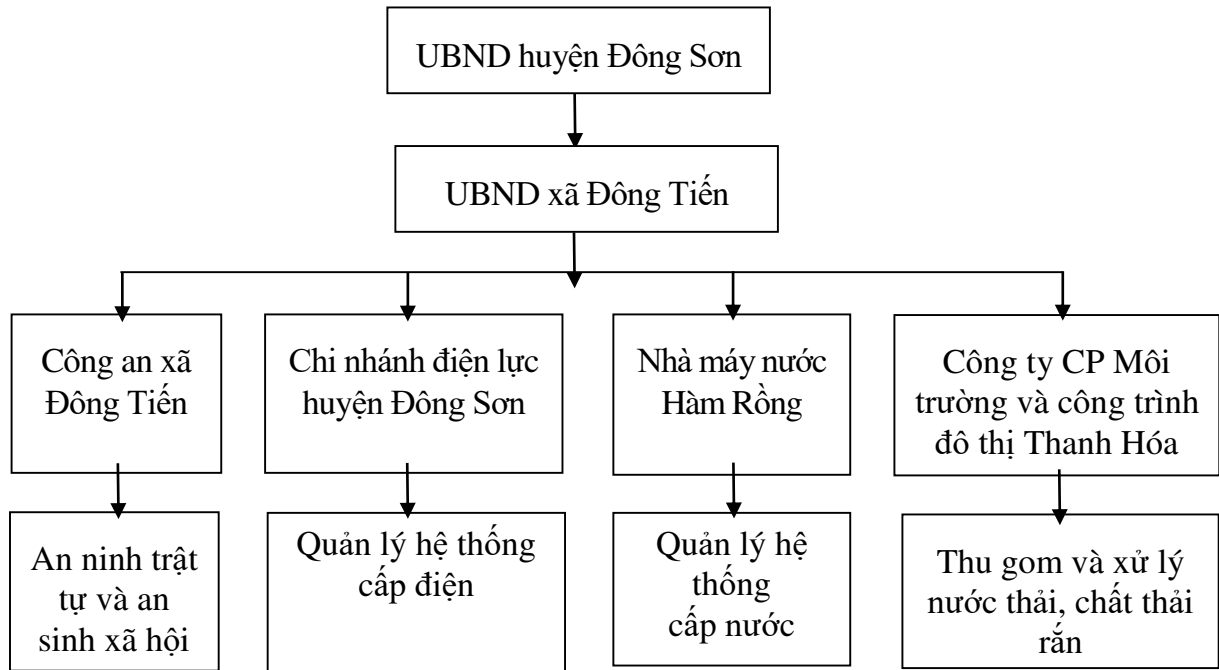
UBND huyện Đông Sơn

UBND xã Đông Tiến

Công an xã Đông Tiến

Chi nhánh điện lực huyện Đông Sơn

Nhà máy nước Hàm Rồng

Công ty CP Môi trường và công trình đô thị Thanh Hóa

An ninh trật tự và an sinh xã hội

Quản lý hệ thống cấp điện

Quản lý hệ thống cấp nước

Thu gom và xử lý nước thải, chất thải rắn